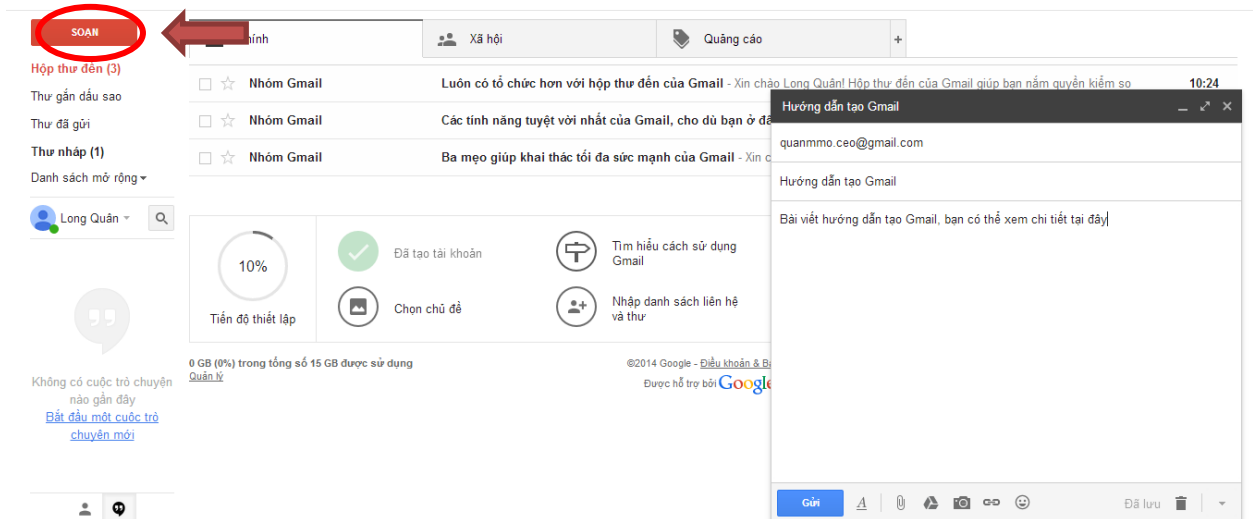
SOẠN

Hộp thư đến (3)
Thư gắn dấu sao
Thư đã gửi
Thư nháp (1)
Danh sách mở rộng

Long Quân

Không có cuộc trò chuyện nào gần đây
Bắt đầu một cuộc trò chuyện mới

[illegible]hính
Xã hội
Quảng cáo
+

| | | |
|---|---|---|
| Nhóm Gmail | Luôn có tổ chức hơn với hộp thư đến của Gmail - Xin chào Long Quân! Hộp thư đến của Gmail giúp bạn nắm quyền kiểm so | 10:24 |
| Nhóm Gmail | Các tính năng tuyệt vời nhất của Gmail, cho dù bạn ở đâ | |
| Nhóm Gmail | Ba mẹo giúp khai thác tối đa sức mạnh của Gmail - Xin c | |

10%
Tiến độ thiết lập
Đã tạo tài khoản
Chọn chủ đề
Tìm hiểu cách sử dụng Gmail
Nhập danh sách liên hệ và thư

0 GB (0%) trong tổng số 15 GB được sử dụng
Quản lý
©2014 Google - Điều khoản & Ba
Được hỗ trợ bởi Google

Hướng dẫn tạo Gmail
quanmmo.ceo@gmail.com
Hướng dẫn tạo Gmail
Bài viết hướng dẫn tạo Gmail, bạn có thể xem chi tiết tại đây

Gửi
Đã lưu